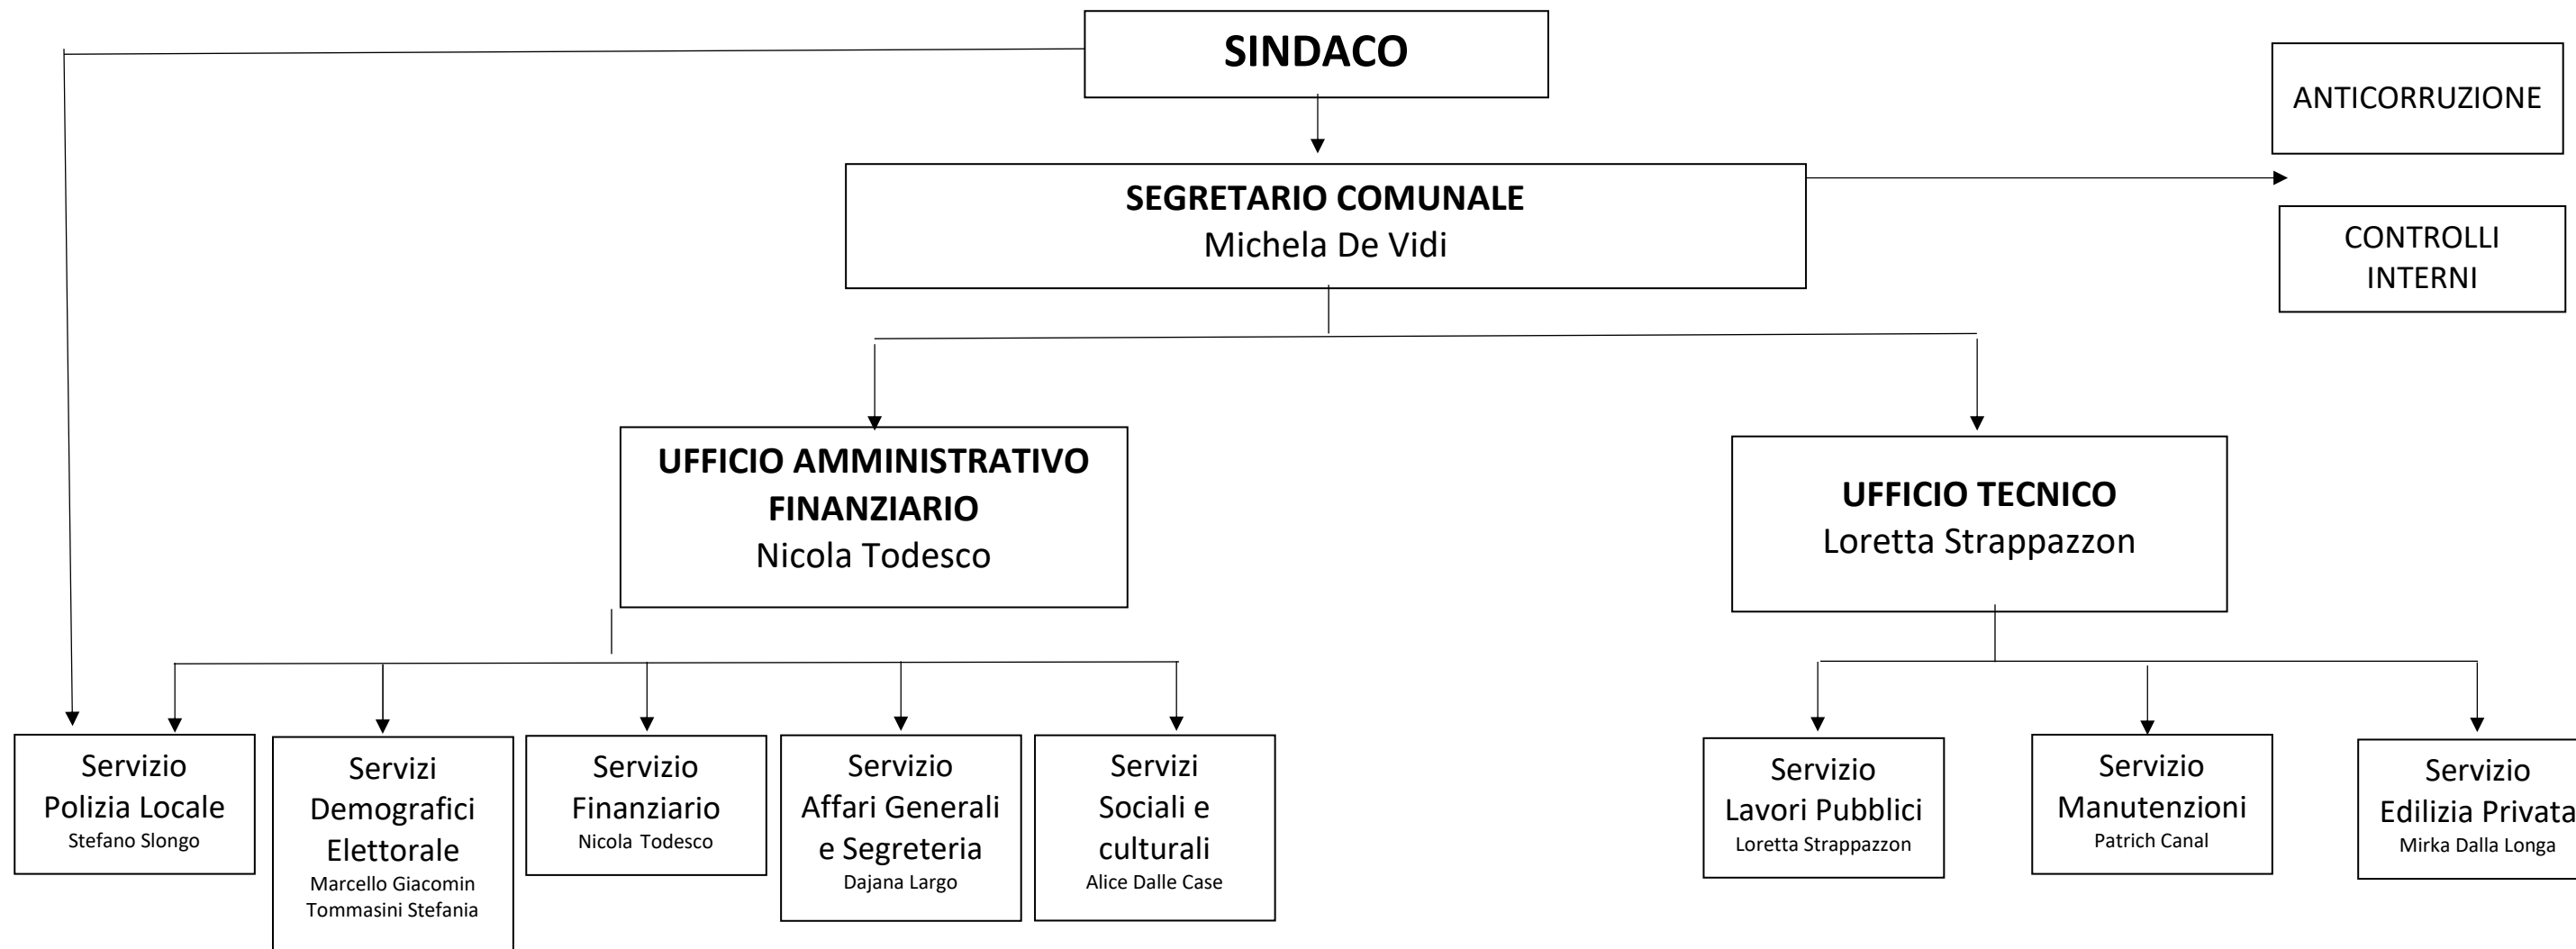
SINDACO

ANTICORRUZIONE

SEGRETARIO COMUNALE
Michela De Vidi

CONTROLLI INTERNI

UFFICIO AMMINISTRATIVO FINANZIARIO
Nicola Todesco

UFFICIO TECNICO
Loretta Strappazzon

Servizio
Polizia Locale
Stefano Slongo

Servizi
Demografici
Elettorale
Marcello Giacomin
Tommasini Stefania

Servizio
Finanziario
Nicola Todesco

Servizio
Affari Generali
e Segreteria
Dajana Largo

Servizi
Sociali e
culturali
Alice Dalle Case

Servizio
Lavori Pubblici
Loretta Strappazzon

Servizio
Manutenzioni
Patrich Canal

Servizio
Edilizia Privata
Mirka Dalla Longa